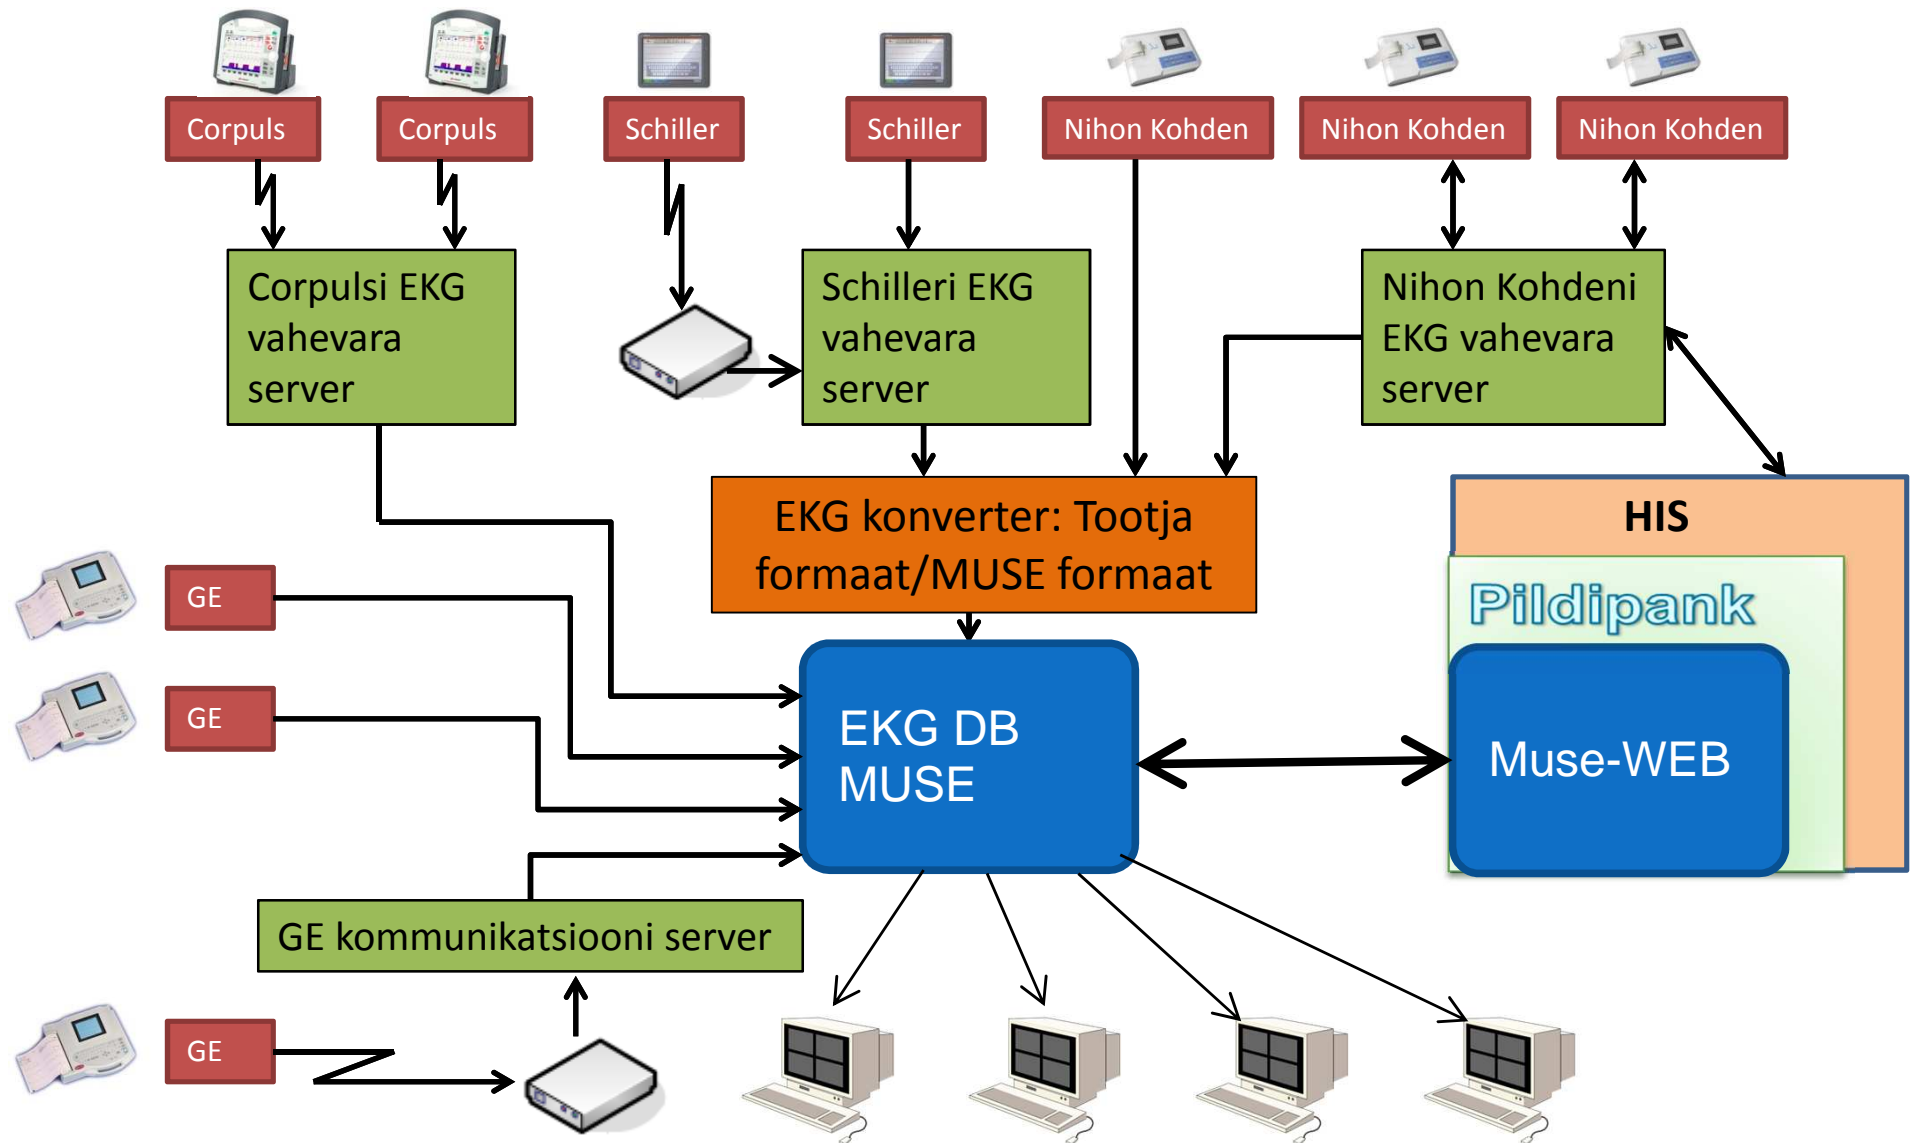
Corpuls
Corpuls
Schiller
Schiller
Nihon Kohden
Nihon Kohden
Nihon Kohden

Corpulsi EKG vahevara server

Schilleri EKG vahevara server

Nihon Kohdeni EKG vahevara server

EKG konverter: Tootja formaat/MUSE formaat

HIS

Pildipank

GE
GE

EKG DB MUSE

Muse-WEB

GE kommunikatsiooni server

GE